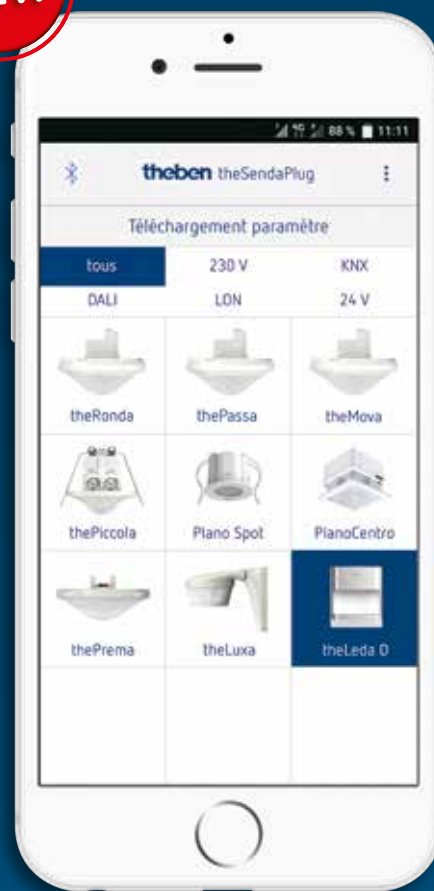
88 % 11:11

theben theSendaPlug

Téléchargement paramètre

| tous | 230 V | KNX |
|---|---|---|
| DALI | LON | 24 V |

| theRonda | thePassa | theMova |
|---|---|---|
| thePiccola | Plano Spot | PlanoCentro |
| thePrema | theLuxa | theLeda D |